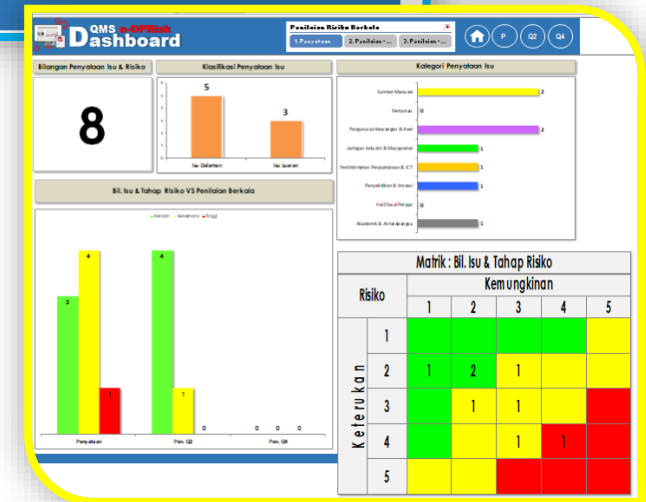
QMS e-OPRisk Dashboard

Penilaian Risiko Berkala

1.Penyataan... 2.Penilaian -... 3.Penilaian -...

P Q2 Q4

Bilangan Penyataan Isu & Risiko

8

Klasifikasi Penyataan Isu

| Isu Dalaman | Isu Luaran |
|---|---|
| 5 | 3 |

Kategori Penyataan Isu

| Kategori | Bilangan |
|---|---|
| Sumber Manusia | 2 |
| Pentadbiran | 0 |
| Pengurusan Kewangan & Aset | 2 |
| Jaringan Industri & Masyarakat | 1 |
| Perkhidmatan Perpustakaan & ICT | 1 |
| Penyelidikan & Inovasi | 1 |
| Hal Ehwal Pelajar | 0 |
| Akademik & Antarabangsa | 1 |

Bil. Isu & Tahap Risiko VS Penilaian Berkala

Rendah Sederhana Tinggi

| | Rendah | Sederhana | Tinggi |
|---|---|---|---|
| Penyataan | 3 | 4 | 1 |
| Pen. Q2 | 4 | 1 | 0 |
| Pen. Q4 | 0 | 0 | 0 |

Matrik : Bil. Isu & Tahap Risiko

| Risiko | | Kemungkinan 1 | 2 | 3 | 4 | 5 |
|---|---|---|---|---|---|---|
| Keterukan | 1 | | | | | |
| | 2 | 1 | 2 | 1 | | |
| | 3 | | 1 | 1 | | |
| | 4 | | | 1 | 1 | |
| | 5 | | | | | |